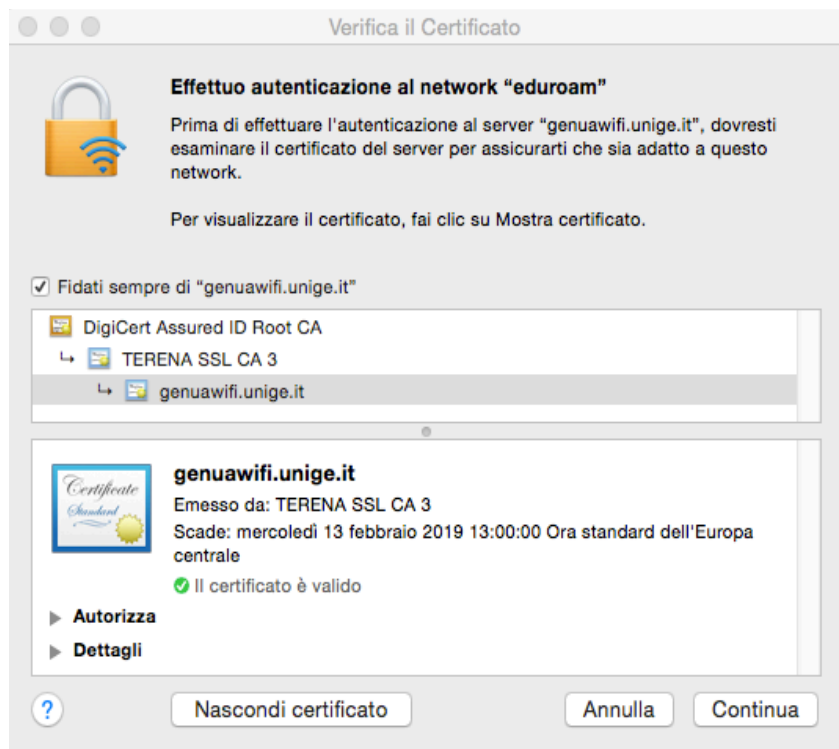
Verifica il Certificato

Effettuo autenticazione al network “eduroam”

Prima di effettuare l'autenticazione al server “genuawifi.unige.it”, dovresti esaminare il certificato del server per assicurarti che sia adatto a questo network.

Per visualizzare il certificato, fai clic su Mostra certificato.

Fidati sempre di “genuawifi.unige.it”

DigiCert Assured ID Root CA
TERENA SSL CA 3
genuawifi.unige.it

Certificate Standard

genuawifi.unige.it
Emesso da: TERENA SSL CA 3
Scade: mercoledì 13 febbraio 2019 13:00:00 Ora standard dell'Europa centrale
Il certificato è valido

Autorizza
Dettagli

?
Nascondi certificato
Annulla
Continua